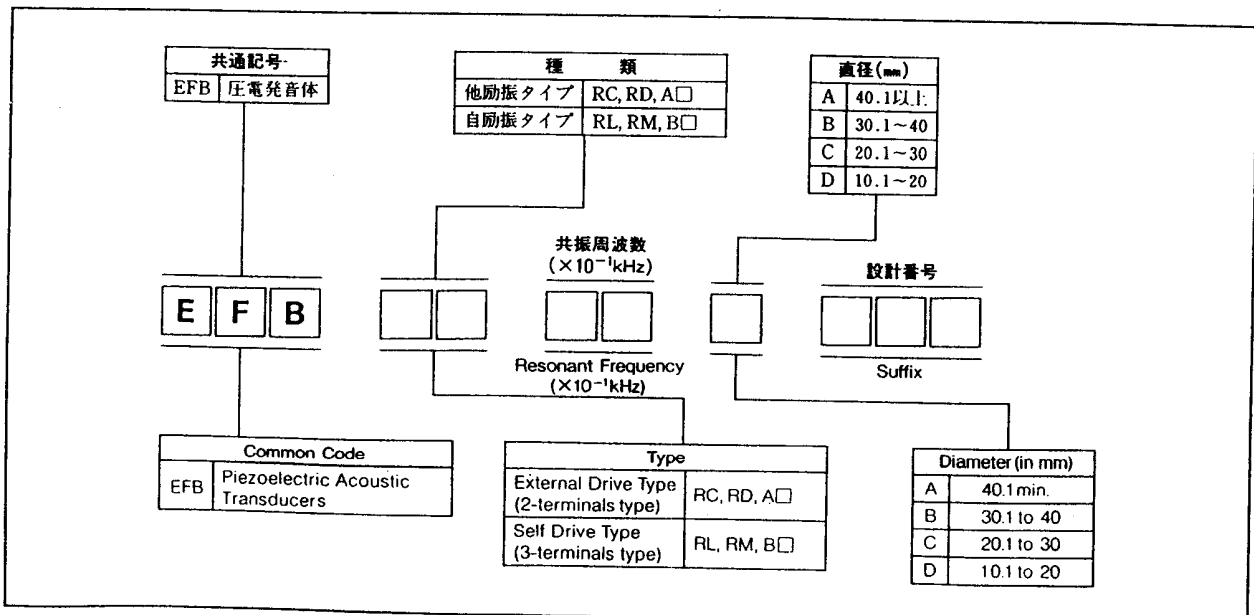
| 共通記号 | |
|---|---|
| EFB | 圧電発音体 |

| 種　類 | |
|---|---|
| 他励振タイプ | RC, RD, A□ |
| 自励振タイプ | RL, RM, B□ |

| 直径(mm) | |
|---|---|
| A | 40.1以上 |
| B | 30.1～40 |
| C | 20.1～30 |
| D | 10.1～20 |

共振周波数
($\times 10^{-1}$kHz)

設計番号

E F B

Resonant Frequency
($\times 10^{-1}$kHz)

Suffix

| Common Code | |
|---|---|
| EFB | Piezoelectric Acoustic Transducers |

| Type | |
|---|---|
| External Drive Type (2-terminals type) | RC, RD, A□ |
| Self Drive Type (3-terminals type) | RL, RM, B□ |

| Diameter (in mm) | |
|---|---|
| A | 40.1 min. |
| B | 30.1 to 40 |
| C | 20.1 to 30 |
| D | 10.1 to 20 |